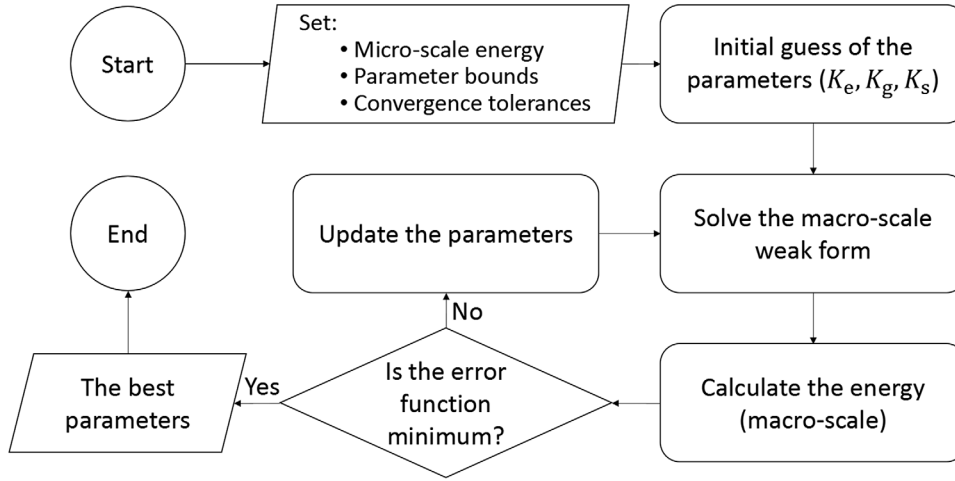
Start

Set:
• Micro-scale energy
• Parameter bounds
• Convergence tolerances

Initial guess of the parameters ($K_e, K_g, K_s$)

Solve the macro-scale weak form

Calculate the energy (macro-scale)

Is the error function minimum?

No

Update the parameters

Yes

The best parameters

End